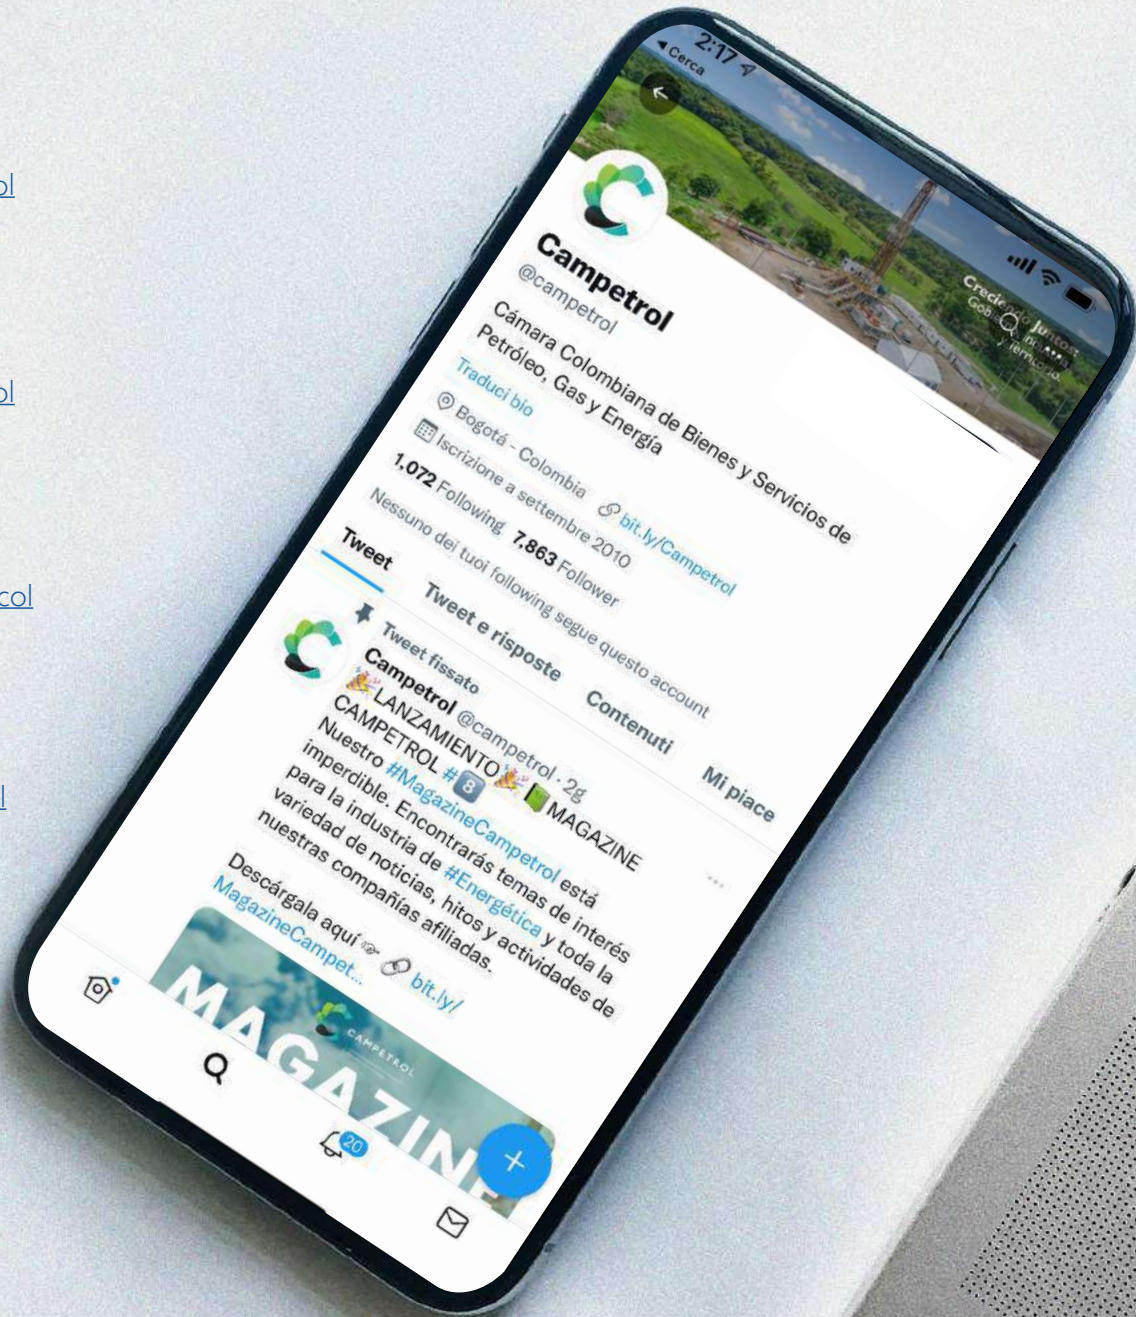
ol

ol

col

l

◂ Cerca 2:17

Creciendo juntos
Gob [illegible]
y Territorio

Campetrol
@campetrol

Cámara Colombiana de Bienes y Servicios de Petróleo, Gas y Energía
Traduci bio

Bogotá - Colombia bit.ly/Campetrol
Iscrizione a settembre 2010
1,072 Following 7,863 Follower
Nessuno dei tuoi following segue questo account

Tweet Tweet e risposte Contenuti Mi piace

Tweet fissato
Campetrol @campetrol · 2g
🎉LANZAMIENTO🎉📗MAGAZINE CAMPETROL #8
Nuestro #MagazineCampetrol está imperdible. Encontrarás temas de interés para la industria de #Energética y toda la variedad de noticias, hitos y actividades de nuestras compañías afiliadas.

Descárgala aquí 👉 🔗 bit.ly/MagazineCampet...

MAGAZINE
CAMPETROL

20

+